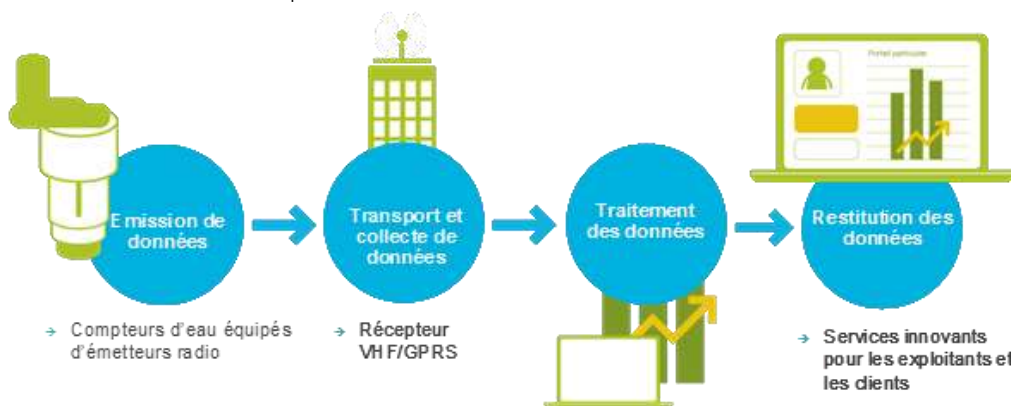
Emission de données

→ Compteurs d'eau équipés d'émetteurs radio

Transport et collecte de données

→ Récepteur VHF/GPRS

Traitement des données

Portail particulier

Restitution des données

→ Services innovants pour les exploitants et les clients